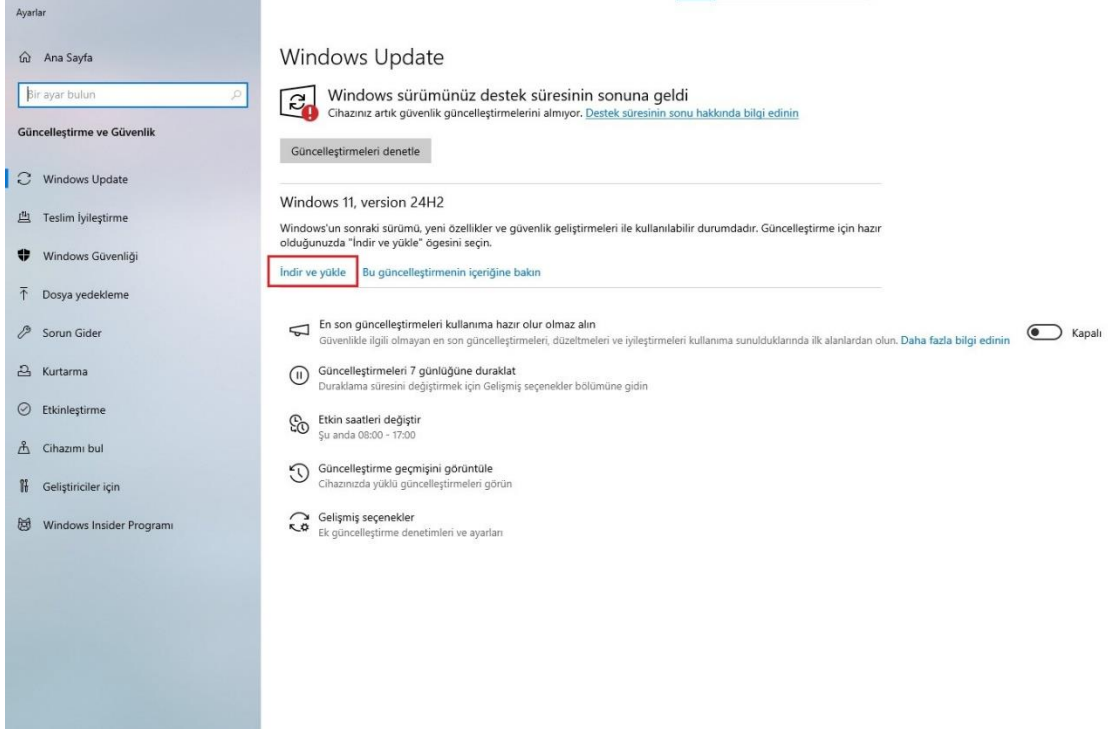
Ayarlar

Ana Sayfa

Bir ayar bulun

Güncelleştirme ve Güvenlik

Windows Update

Teslim İyileştirme

Windows Güvenliği

Dosya yedekleme

Sorun Gider

Kurtarma

Etkinleştirme

Cihazımı bul

Geliştiriciler için

Windows Insider Programı

Windows Update

Windows sürümünüz destek süresinin sonuna geldi
Cihazınız artık güvenlik güncelleştirmelerini almıyor. Destek süresinin sonu hakkında bilgi edinin

Güncelleştirmeleri denetle

Windows 11, version 24H2

Windows'un sonraki sürümü, yeni özellikler ve güvenlik geliştirmeleri ile kullanılabilir durumdadır. Güncelleştirme için hazır olduğunuzda "İndir ve yükle" ögesini seçin.

İndir ve yükle Bu güncelleştirmenin içeriğine bakın

En son güncelleştirmeleri kullanıma hazır olur olmaz alın
Güvenlikle ilgili olmayan en son güncelleştirmeleri, düzeltmeleri ve iyileştirmeleri kullanıma sunulduklarında ilk alanlardan olun. Daha fazla bilgi edinin

Kapalı

Güncelleştirmeleri 7 günlüğüne duraklat
Duraklama süresini değiştirmek için Gelişmiş seçenekler bölümüne gidin

Etkin saatleri değiştir
Şu anda 08:00 - 17:00

Güncelleştirme geçmişini görüntüle
Cihazınızda yüklü güncelleştirmeleri görün

Gelişmiş seçenekler
Ek güncelleştirme denetimleri ve ayarları